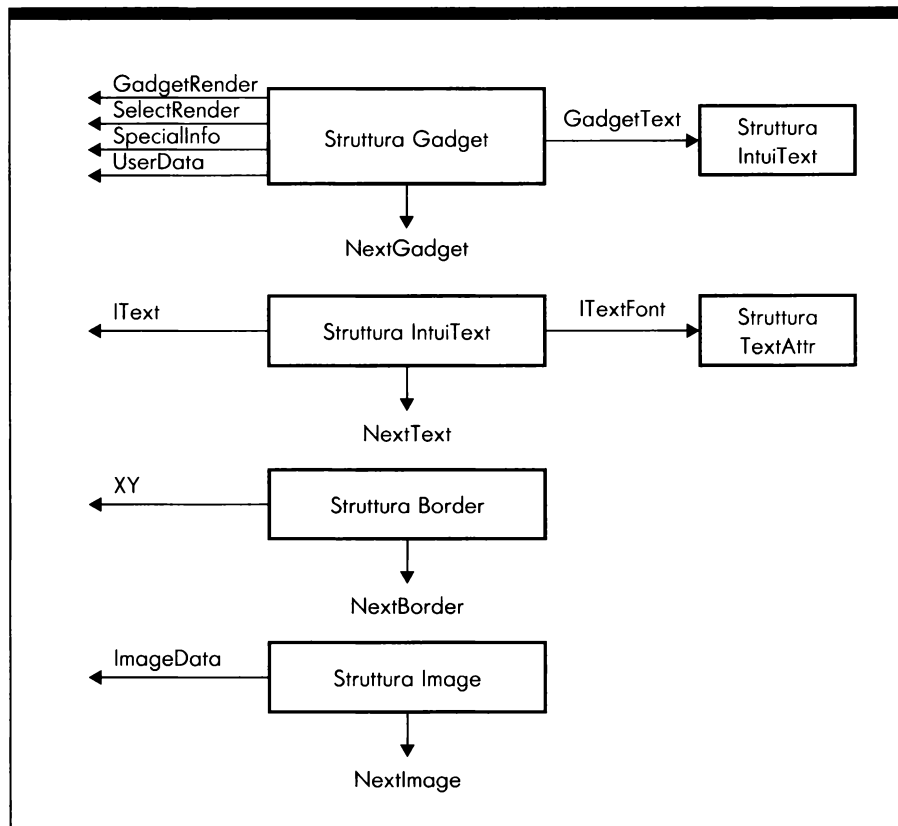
GadgetRender
SelectRender
SpecialInfo
UserData

Struttura Gadget

GadgetText

Struttura IntuiText

NextGadget

IText

Struttura IntuiText

ITextFont

Struttura TextAttr

NextText

XY

Struttura Border

NextBorder

ImageData

Struttura Image

NextImage